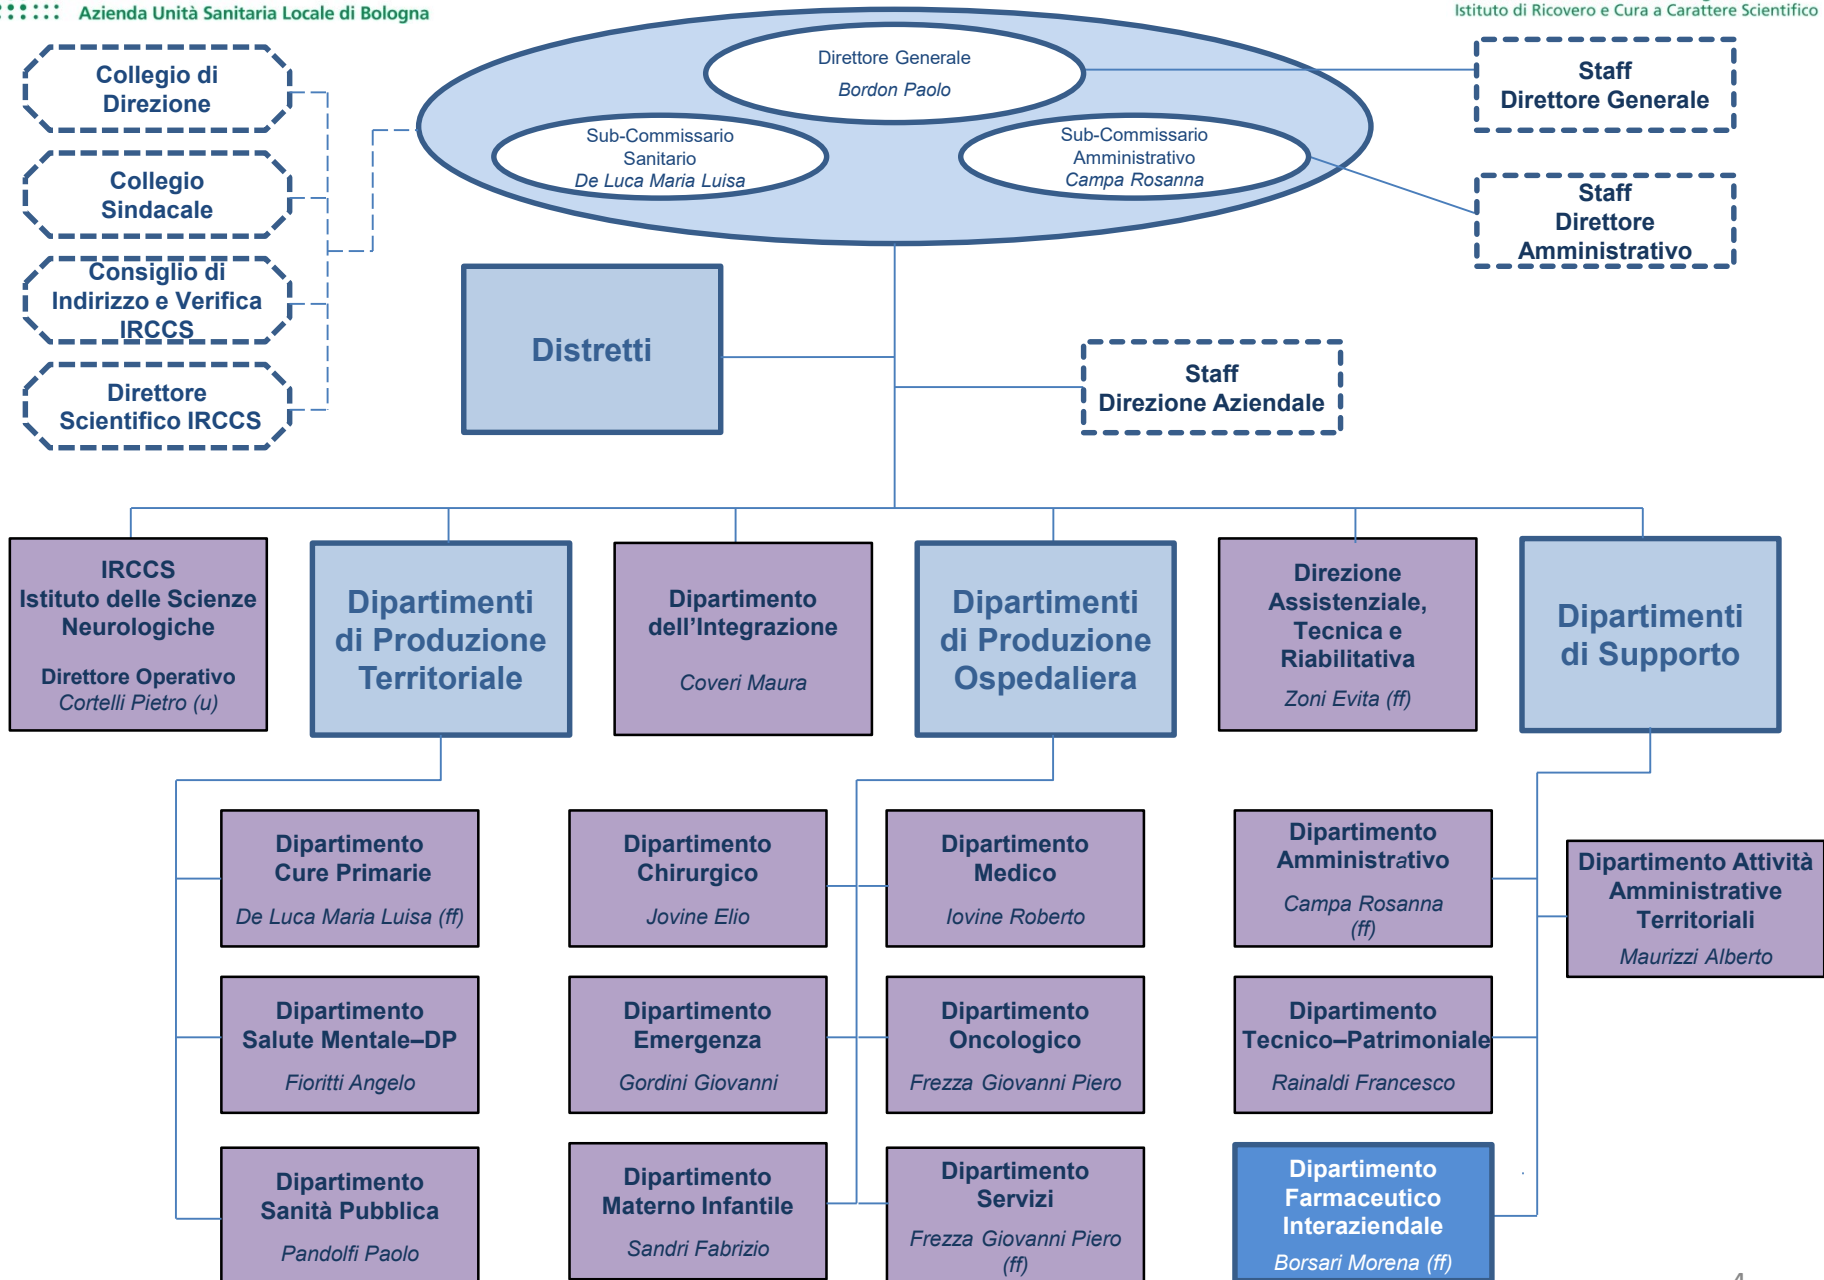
Azienda Unità Sanitaria Locale di Bologna

Istituto di Ricovero e Cura a Carattere Scientifico

Collegio di Direzione

Collegio Sindacale

Consiglio di Indirizzo e Verifica IRCCS

Direttore Scientifico IRCCS

Direttore Generale
*Bordon Paolo*

Sub-Commissario Sanitario
*De Luca Maria Luisa*

Sub-Commissario Amministrativo
*Campa Rosanna*

Staff Direttore Generale

Staff Direttore Amministrativo

Distretti

Staff Direzione Aziendale

IRCCS
Istituto delle Scienze Neurologiche

Direttore Operativo
*Cortelli Pietro (u)*

Dipartimenti di Produzione Territoriale

Dipartimento dell'Integrazione

*Coveri Maura*

Dipartimenti di Produzione Ospedaliera

Direzione Assistenziale, Tecnica e Riabilitativa

*Zoni Evita (ff)*

Dipartimenti di Supporto

Dipartimento Cure Primarie
*De Luca Maria Luisa (ff)*

Dipartimento Salute Mentale–DP
*Fioritti Angelo*

Dipartimento Sanità Pubblica
*Pandolfi Paolo*

Dipartimento Chirurgico
*Jovine Elio*

Dipartimento Emergenza
*Gordini Giovanni*

Dipartimento Materno Infantile
*Sandri Fabrizio*

Dipartimento Medico
*Iovine Roberto*

Dipartimento Oncologico
*Frezza Giovanni Piero*

Dipartimento Servizi
*Frezza Giovanni Piero (ff)*

Dipartimento Amministrativo
*Campa Rosanna (ff)*

Dipartimento Tecnico–Patrimoniale
*Rainaldi Francesco*

Dipartimento Farmaceutico Interaziendale
*Borsari Morena (ff)*

Dipartimento Attività Amministrative Territoriali
*Maurizzi Alberto*